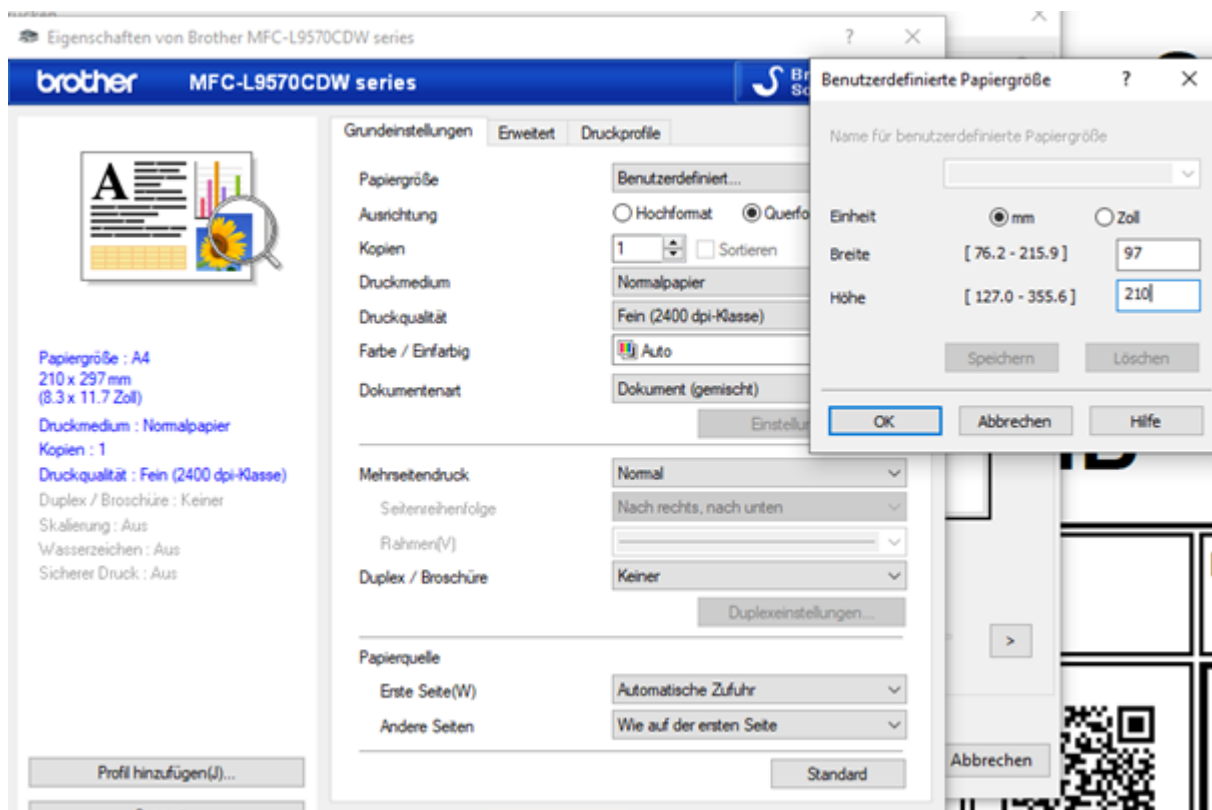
Eigenschaften von Brother MFC-L9570CDW series
?
brother MFC-L9570CDW series
Br
Sc
Grundeinstellungen Erweitert Druckprofile
Papiergröße Benutzerdefiniert...
Ausrichtung Hochformat Querfo
Kopien 1 Sortieren
Druckmedium Normalpapier
Druckqualität Fein (2400 dpi-Klasse)
Farbe / Einfarbig Auto
Dokumentenart Dokument (gemischt)
Einstellu
Mehrseitendruck Normal
Seitenreihenfolge Nach rechts, nach unten
Rahmen(V)
Duplex / Broschüre Keiner
Duplexeinstellungen...
Papierquelle
Erste Seite(W) Automatische Zufuhr
Andere Seiten Wie auf der ersten Seite
Standard
Papiergröße : A4
210 x 297 mm
(8.3 x 11.7 Zoll)
Druckmedium : Normalpapier
Kopien : 1
Druckqualität : Fein (2400 dpi-Klasse)
Duplex / Broschüre : Keiner
Skalierung : Aus
Wasserzeichen : Aus
Sicherer Druck : Aus
Profil hinzufügen(J)...
Benutzerdefinierte Papiergröße ? X
Name für benutzerdefinierte Papiergröße
Einheit mm Zoll
Breite [ 76.2 - 215.9 ] 97
Höhe [ 127.0 - 355.6 ] 210
Speichern Löschen
OK Abbrechen Hilfe
>
Abbrechen